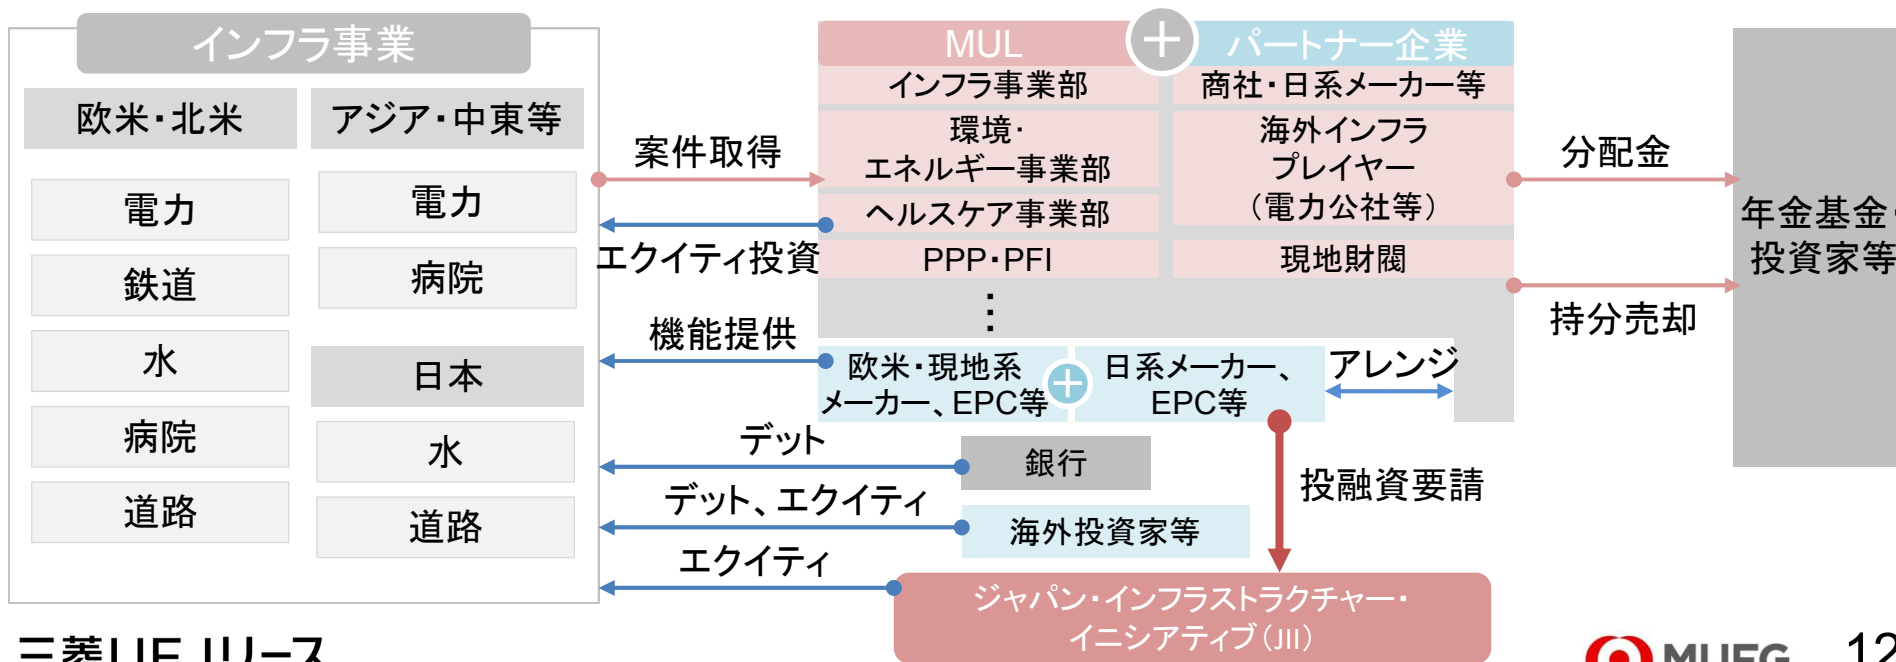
インフラ事業

欧米・北米

アジア・中東等

電力

鉄道

水

病院

道路

電力

病院

日本

水

道路

案件取得

エクイティ投資

機能提供

デット

デット、エクイティ

エクイティ

MUL

パートナー企業

インフラ事業部

環境・エネルギー事業部

ヘルスケア事業部

PPP・PFI

⋮

商社・日系メーカー等

海外インフラプレイヤー（電力公社等）

現地財閥

欧米・現地系メーカー、EPC等

日系メーカー、EPC等

アレンジ

銀行

海外投資家等

投融資要請

ジャパン・インフラストラクチャー・イニシアティブ（JII）

分配金

持分売却

年金基金・投資家等

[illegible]

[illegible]

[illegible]